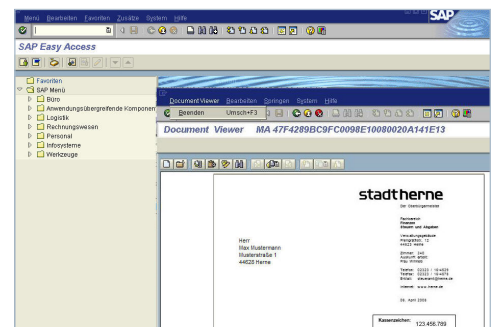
Menü Bearbeiten Favoriten Zusätze System Hilfe

SAP

SAP Easy Access

Favoriten
SAP Menü
Büro
Anwendungsübergreifende Komponen
Logistik
Rechnungswesen
Personal
Infosysteme
Werkzeuge

DocumentViewer Bearbeiten Springen System Hilfe

Beenden Umsch+F3

Document Viewer MA 47F4289BC9FC0098E10080020A141E13

stadtherne

Der Oberbürgermeister

Fachbereich
Finanzen
Steuern und Abgaben

Herr
Max Mustermann
Musterstraße 1
44628 Herne

Kassenzeichen:
123.456.789